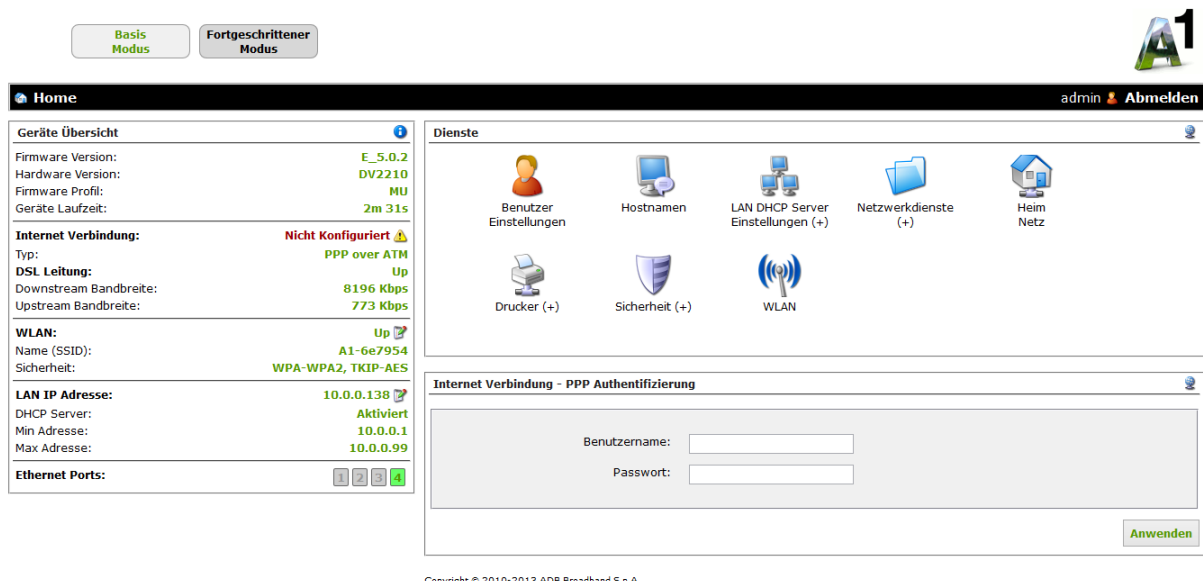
Basis Modus

Fortgeschrittener Modus

A1

Home

admin Abmelden

Geräte Übersicht

| | |
|---|---|
| Firmware Version: | E_5.0.2 |
| Hardware Version: | DV2210 |
| Firmware Profil: | MU |
| Geräte Laufzeit: | 2m 31s |

| | |
|---|---|
| Internet Verbindung: | Nicht Konfiguriert |
| Typ: | PPP over ATM |
| DSL Leitung: | Up |
| Downstream Bandbreite: | 8196 Kbps |
| Upstream Bandbreite: | 773 Kbps |

| | |
|---|---|
| WLAN: | Up |
| Name (SSID): | A1-6e7954 |
| Sicherheit: | WPA-WPA2, TKIP-AES |

| | |
|---|---|
| LAN IP Adresse: | 10.0.0.138 |
| DHCP Server: | Aktiviert |
| Min Adresse: | 10.0.0.1 |
| Max Adresse: | 10.0.0.99 |

Ethernet Ports: 1 2 3 4

Dienste

Benutzer Einstellungen

Hostnamen

LAN DHCP Server Einstellungen (+)

Netzwerkdienste (+)

Heim Netz

Drucker (+)

Sicherheit (+)

WLAN

Internet Verbindung - PPP Authentifizierung

Benutzername:

Passwort:

Anwenden

Copyright © 2010-2013 ADB Broadband S.p.A.